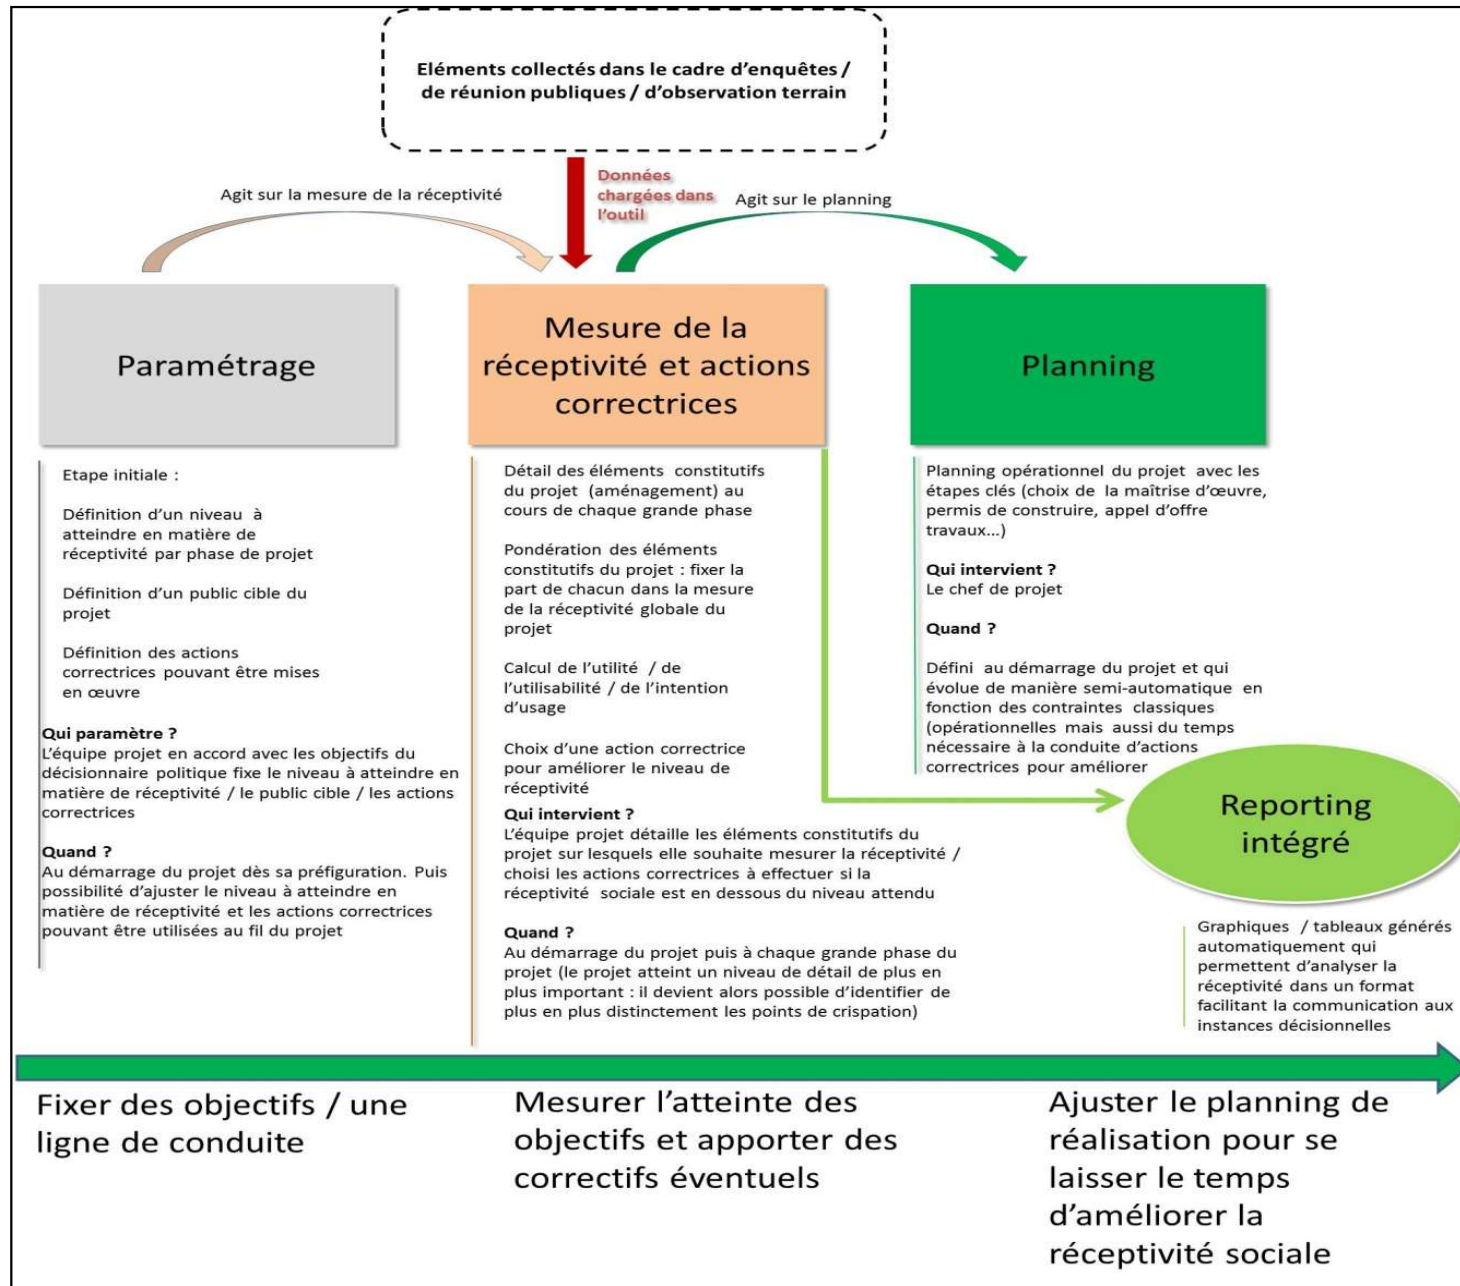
Eléments collectés dans le cadre d'enquêtes / de réunion publiques / d'observation terrain

Agit sur la mesure de la réceptivité

Données chargées dans l'outil

Agit sur le planning

Paramétrage

Mesure de la réceptivité et actions correctrices

Planning

Etape initiale :

Définition d'un niveau à atteindre en matière de réceptivité par phase de projet

Définition d'un public cible du projet

Définition des actions correctrices pouvant être mises en œuvre

Qui paramètre ?
L'équipe projet en accord avec les objectifs du décisionnaire politique fixe le niveau à atteindre en matière de réceptivité / le public cible / les actions correctrices

Quand ?
Au démarrage du projet dès sa préfiguration. Puis possibilité d'ajuster le niveau à atteindre en matière de réceptivité et les actions correctrices pouvant être utilisées au fil du projet

Détail des éléments constitutifs du projet (aménagement) au cours de chaque grande phase

Pondération des éléments constitutifs du projet : fixer la part de chacun dans la mesure de la réceptivité globale du projet

Calcul de l'utilité / de l'utilisabilité / de l'intention d'usage

Choix d'une action correctrice pour améliorer le niveau de réceptivité

Qui intervient ?
L'équipe projet détaille les éléments constitutifs du projet sur lesquels elle souhaite mesurer la réceptivité / choisi les actions correctrices à effectuer si la réceptivité sociale est en dessous du niveau attendu

Quand ?
Au démarrage du projet puis à chaque grande phase du projet (le projet atteint un niveau de détail de plus en plus important : il devient alors possible d'identifier de plus en plus distinctement les points de crispation)

Planning opérationnel du projet avec les étapes clés (choix de la maîtrise d'œuvre, permis de construire, appel d'offre travaux...)

Qui intervient ?
Le chef de projet

Quand ?

Défini au démarrage du projet et qui évolue de manière semi-automatique en fonction des contraintes classiques (opérationnelles mais aussi du temps nécessaire à la conduite d'actions correctrices pour améliorer

Reporting intégré

Graphiques / tableaux générés automatiquement qui permettent d'analyser la réceptivité dans un format facilitant la communication aux instances décisionnelles

Fixer des objectifs / une ligne de conduite

Mesurer l'atteinte des objectifs et apporter des correctifs éventuels

Ajuster le planning de réalisation pour se laisser le temps d'améliorer la réceptivité sociale